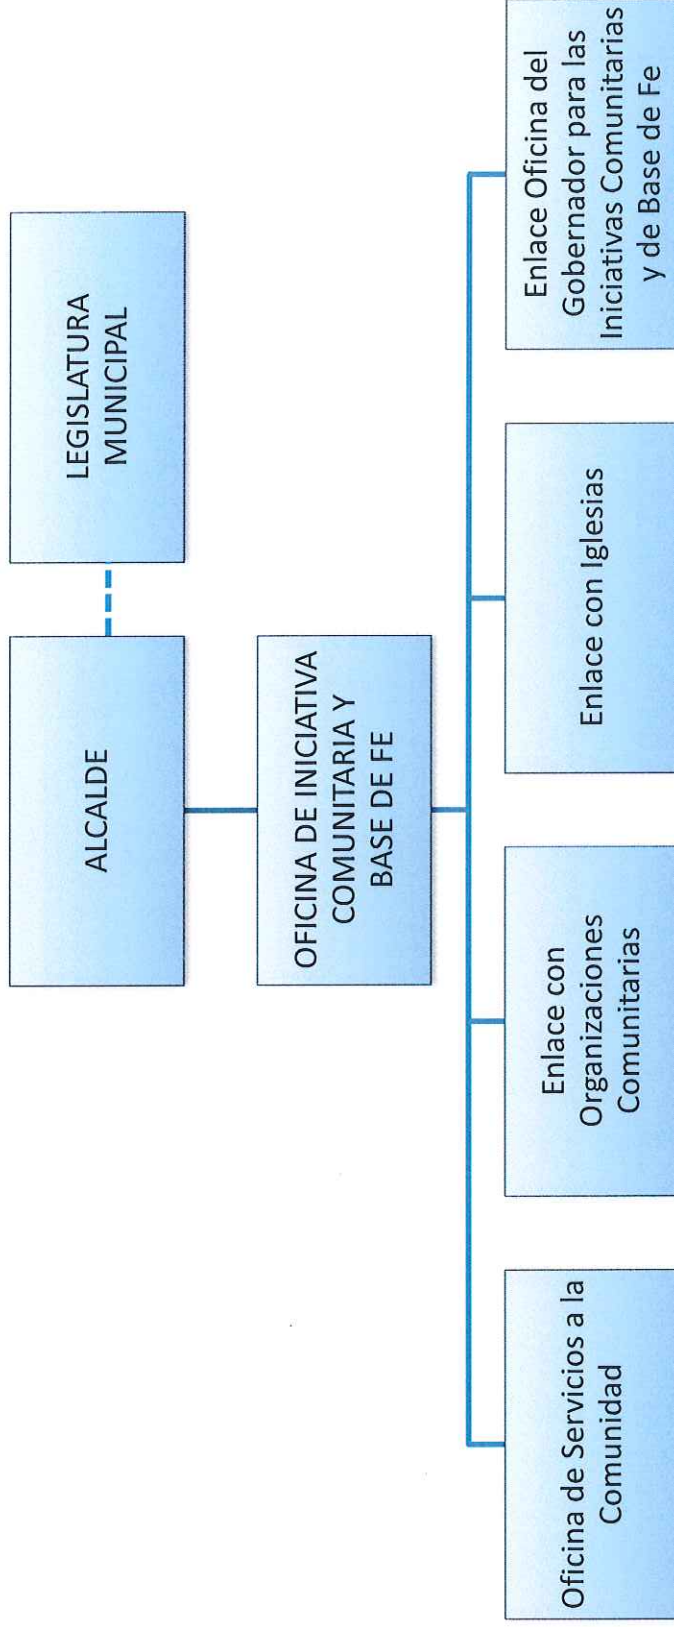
ALCALDE

LEGISLATURA MUNICIPAL

OFICINA DE INICIATIVA COMUNITARIA Y BASE DE FE

Oficina de Servicios a la Comunidad

Enlace con Organizaciones Comunitarias

Enlace con Iglesias

Enlace Oficina del Gobernador para las Iniciativas Comunitarias y de Base de Fe